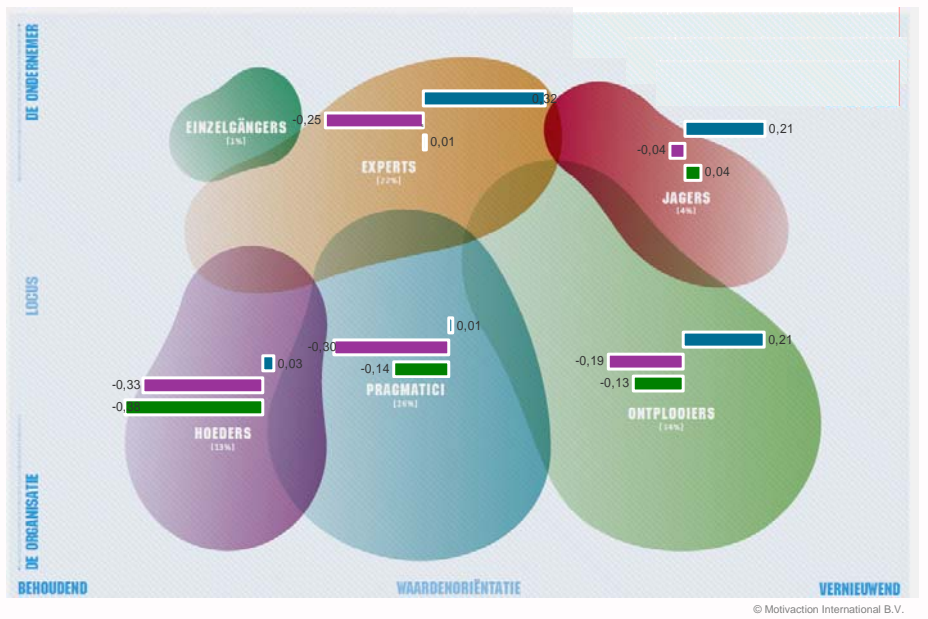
DE ONDERNEMER

LOCUS

DE ORGANISATIE

EINZELGÄNGERS
[1%]

-0,25

0,32

0,01

EXPERTS
[27%]

0,21

-0,04

0,04

JAGERS
[4%]

0,01

-0,30

-0,14

PRAGMATICI
[26%]

0,03

-0,33

-0,38

HOEDERS
[13%]

0,21

-0,19

-0,13

ONTPLOOIERS
[18%]

BEHOUDEND

WAARDENORIËNTATIE

VERNIEUWEND

© Motivaction International B.V.